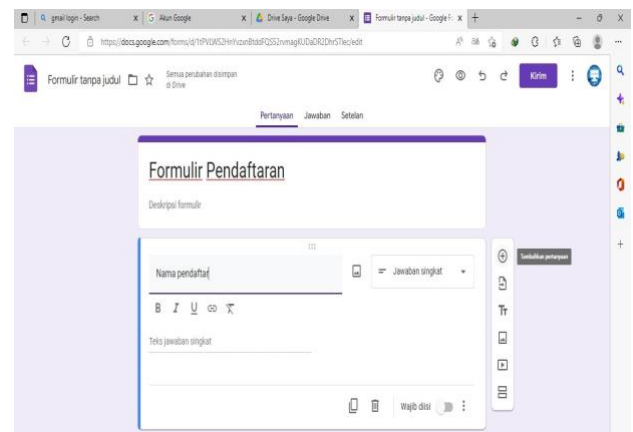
gmail login - Search
Akun Google
Drive Saya - Google Drive
Formulir tanpa judul - Google F
https://docs.google.com/forms/d/1tPVLWS2HrIVzsnBtddFQSS2nvmagKUDaDR2DhrSTIec/edit

Formulir tanpa judul
Semua perubahan disimpan di Drive
Kirim

Pertanyaan Jawaban Setelan

Formulir Pendaftaran
Deskripsi formulir

Nama pendaftar
Jawaban singkat
B I U
Teks jawaban singkat
Wajib diisi

Tambahkan pertanyaan